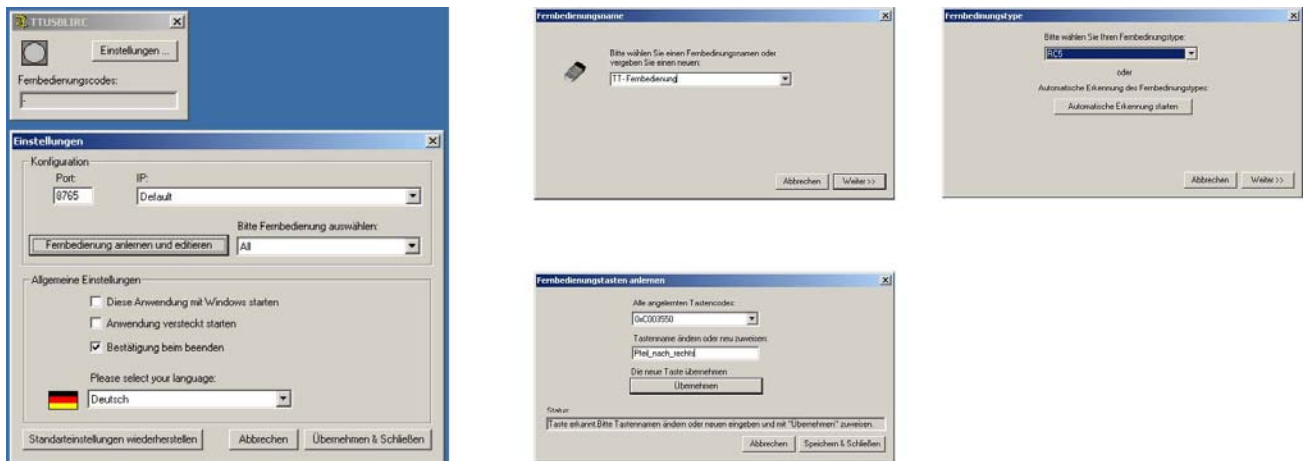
TTUSBLIRC

Einstellungen ...

Fernbedienungscodes:

Einstellungen

Konfiguration

Port:

8765

IP:

Default

Bitte Fernbedienung auswählen:

Fernbedienung anlernen und editieren

All

Allgemeine Einstellungen

Diese Anwendung mit Windows starten

Anwendung versteckt starten

Bestätigung beim beenden

Please select your language:

Deutsch

Standarteinstellungen wiederherstellen

Abbrechen

Übernehmen & Schließen

Fernbedienungsname

Bitte wählen Sie einen Fernbedinungnamen oder vergeben Sie einen neuen:

TT-Fernbedienung

Abbrechen

Weiter >>

Fernbedinungstype

Bitte wählen Sie Ihren Fernbedinungstype:

RC5

oder

Automatische Erkennung des Fernbedinungtypes:

Automatische Erkennung starten

Abbrechen

Weiter >>

Fernbedienungstasten anlernen

Alle angelernten Tastencodes:

0xC003550

Tastenname ändern oder neu zuweisen:

Pfeil_nach_rechts

Die neue Taste übernehmen

Übernehmen

Status

Taste erkannt.Bitte Tastennamen ändern oder neuen eingeben und mit "Übernehmen" zuweisen.

Abbrechen

Speichern & Schließen